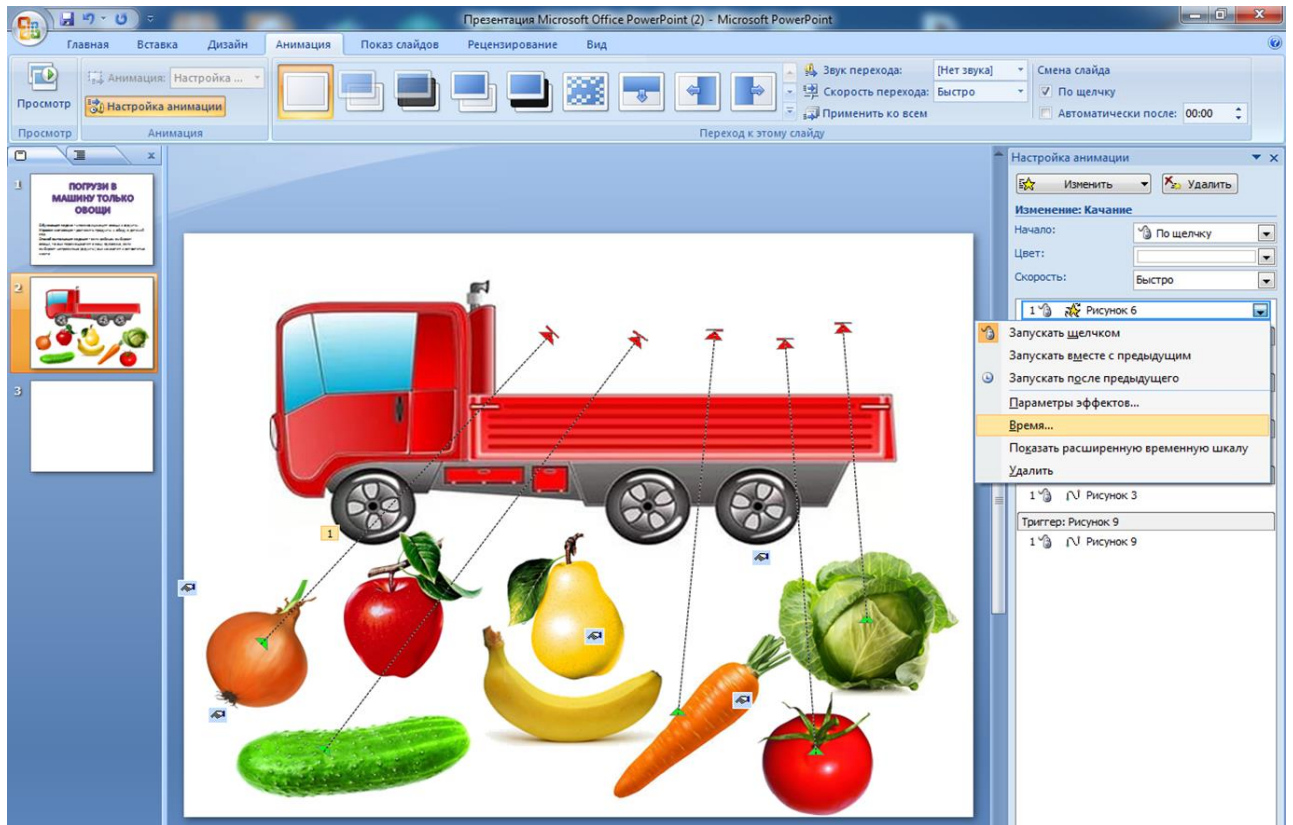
Презентация Microsoft Office PowerPoint (2) - Microsoft PowerPoint

Главная
Вставка
Дизайн
Анимация
Показ слайдов
Рецензирование
Вид

Просмотр
Анимация: Настройка ...
Настройка анимации
Просмотр
Анимация

Звук перехода: [Нет звука]
Скорость перехода: Быстро
Применить ко всем
Переход к этому слайду

Смена слайда
По щелчку
Автоматически после: 00:00

1
ПОГРУЗИ В МАШИНУ ТОЛЬКО ОВОЩИ
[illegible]

2

3

1

Настройка анимации
Изменить
Удалить
Изменение: Качание
Начало: По щелчку
Цвет:
Скорость: Быстро

1 Рисунок 6
Запускать щелчком
Запускать вместе с предыдущим
Запускать после предыдущего
Параметры эффектов...
Время...
Показать расширенную временную шкалу
Удалить
1 Рисунок 3
Триггер: Рисунок 9
1 Рисунок 9